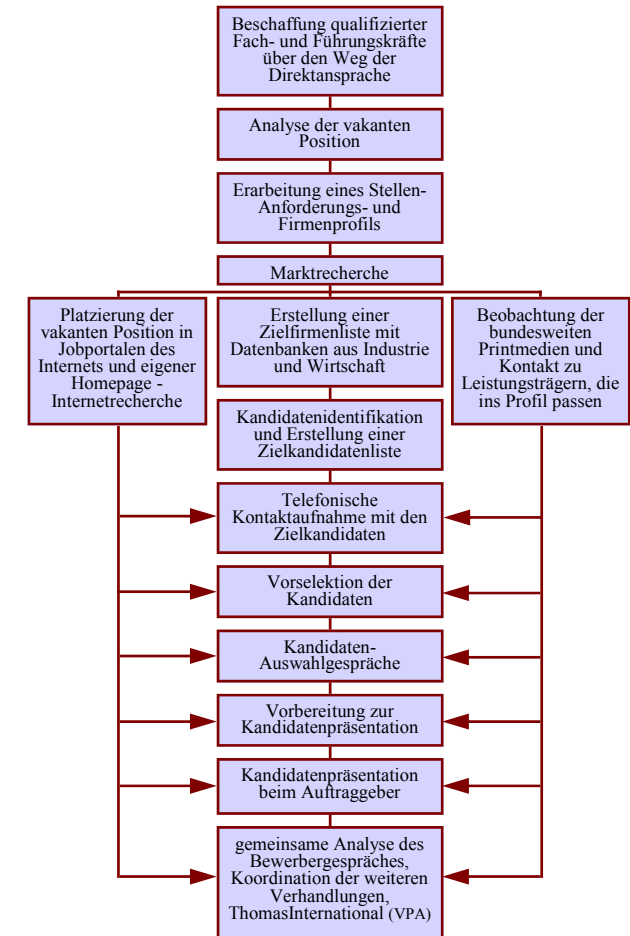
Beschaffung qualifizierter Fach- und Führungskräfte über den Weg der Direktansprache

Analyse der vakanten Position

Erarbeitung eines Stellen-Anforderungs- und Firmenprofils

Marktrecherche

Platzierung der vakanten Position in Jobportalen des Internets und eigener Homepage - Internetrecherche

Erstellung einer Zielfirmenliste mit Datenbanken aus Industrie und Wirtschaft

Beobachtung der bundesweiten Printmedien und Kontakt zu Leistungsträgern, die ins Profil passen

Kandidatenidentifikation und Erstellung einer Zielkandidatenliste

Telefonische Kontaktaufnahme mit den Zielkandidaten

Vorselektion der Kandidaten

Kandidaten-Auswahlgespräche

Vorbereitung zur Kandidatenpräsentation

Kandidatenpräsentation beim Auftraggeber

gemeinsame Analyse des Bewerbergespräches, Koordination der weiteren Verhandlungen, ThomasInternational (VPA)